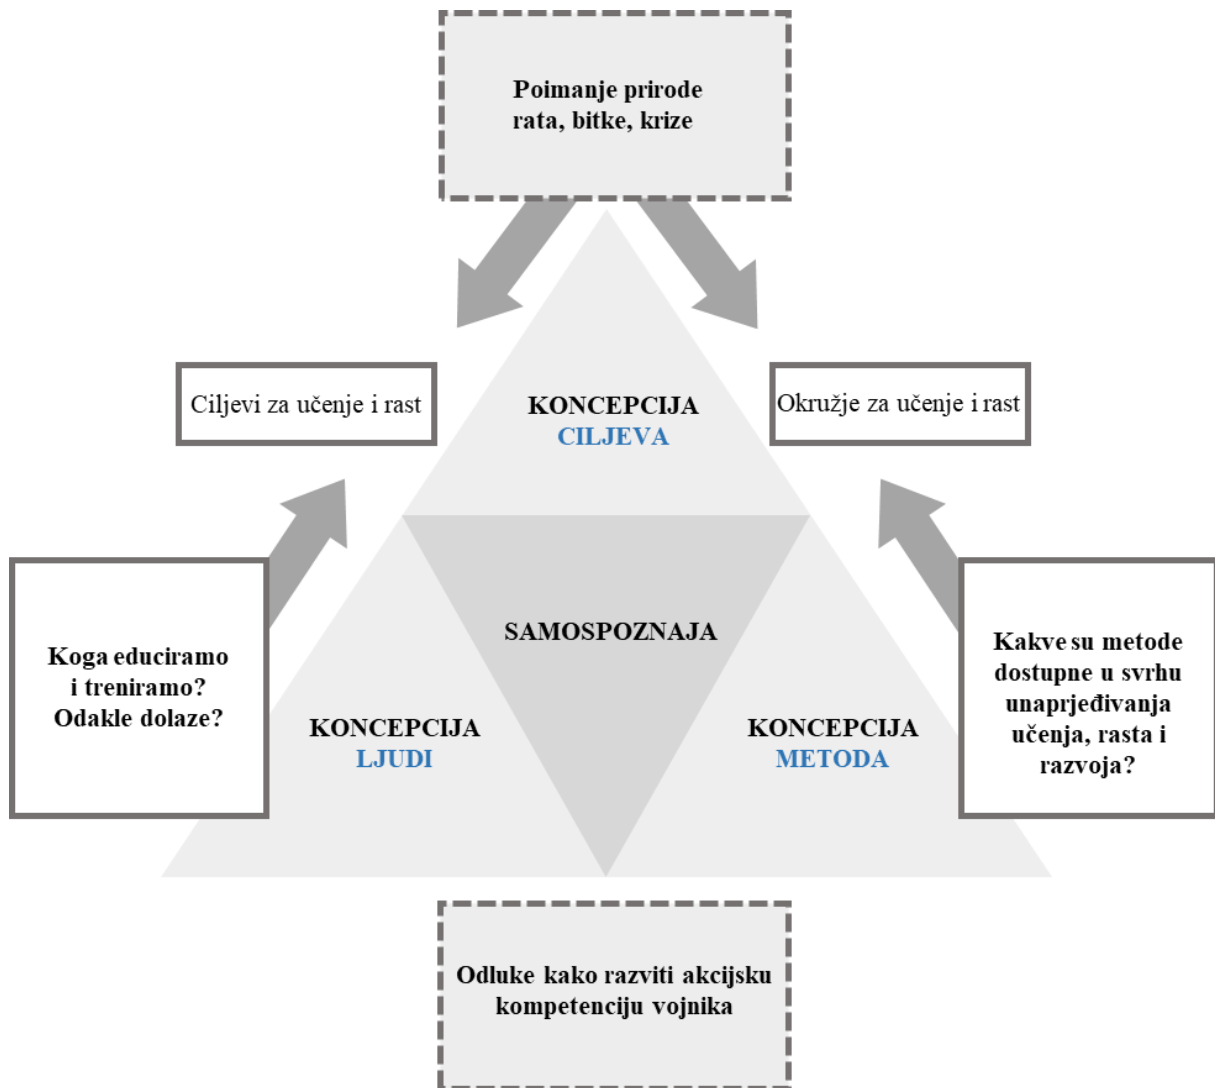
Poimanje prirode rata, bitke, krize

Ciljevi za učenje i rast

KONCEPCIJA CILJEVA

Okružje za učenje i rast

SAMOSPOZNAJA

Koga educiramo i treniramo? Odakle dolaze?

KONCEPCIJA LJUDI

KONCEPCIJA METODA

Kakve su metode dostupne u svrhu unaprjeđivanja učenja, rasta i razvoja?

Odluke kako razviti akcijsku kompetenciju vojnika